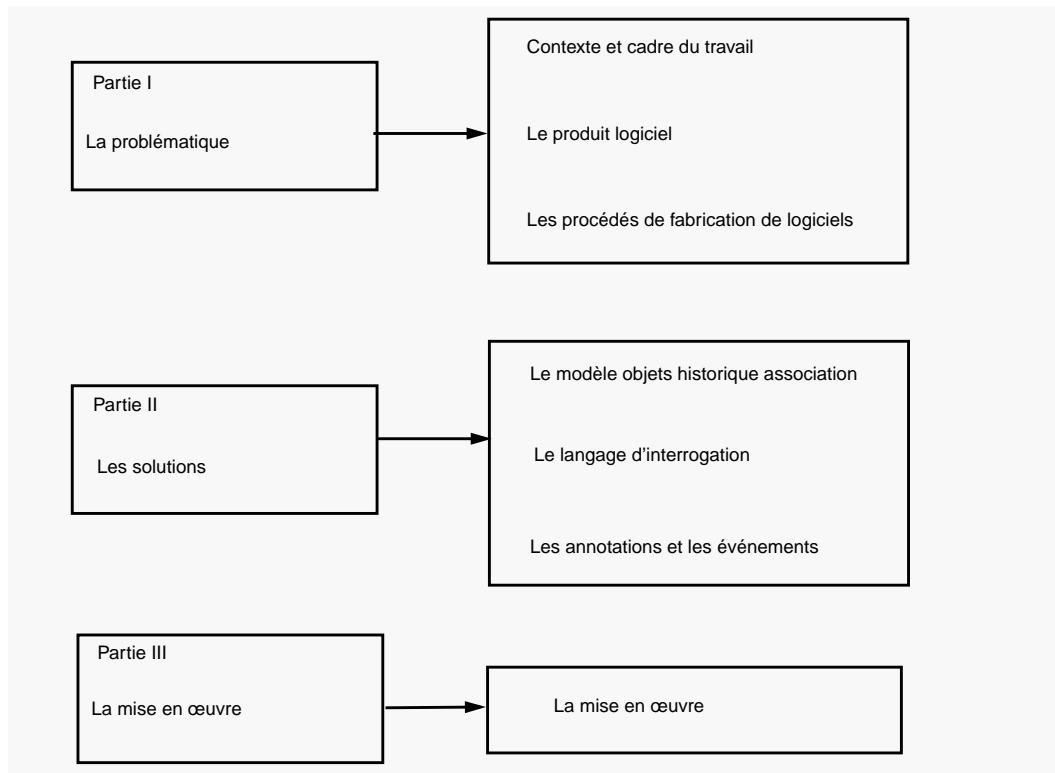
Partie I

La problématique

Contexte et cadre du travail

Le produit logiciel

Les procédés de fabrication de logiciels

Partie II

Les solutions

Le modèle objets historique association

Le langage d'interrogation

Les annotations et les événements

Partie III

La mise en œuvre

La mise en œuvre